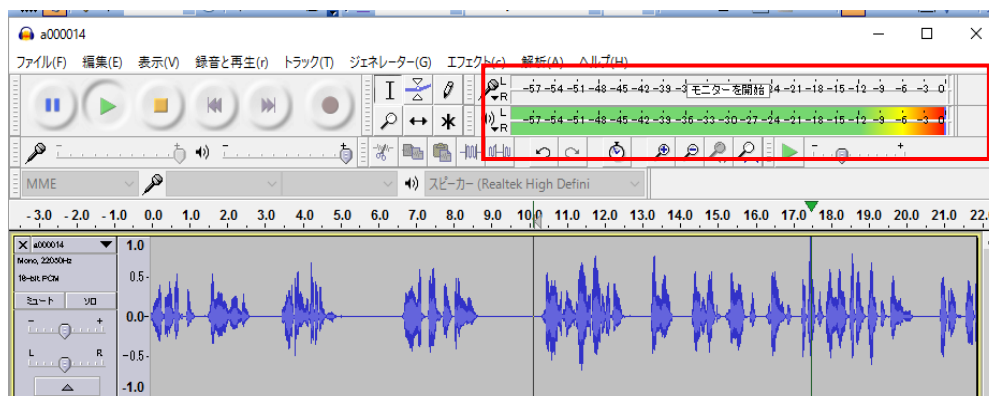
a000014

ファイル(F) 編集(E) 表示(V) 録音と再生(r) トラック(T) ジェネレーター(G) エフェクト(c) 解析(A) ヘルプ(H)

L R -57 -54 -51 -48 -45 -42 -39 -3 モニターを開始 24 -21 -18 -15 -12 -9 -6 -3 0

L R -57 -54 -51 -48 -45 -42 -39 -36 -33 -30 -27 -24 -21 -18 -15 -12 -9 -6 -3 0

MME

スピーカー (Realtek High Defini

-3.0 -2.0 -1.0 0.0 1.0 2.0 3.0 4.0 5.0 6.0 7.0 8.0 9.0 10.0 11.0 12.0 13.0 14.0 15.0 16.0 17.0 18.0 19.0 20.0 21.0 22.

X a000014
Mono, 22050Hz
16-bit PCM
ミュート ソロ
L R

1.0
0.5-
0.0-
-0.5-
-1.0